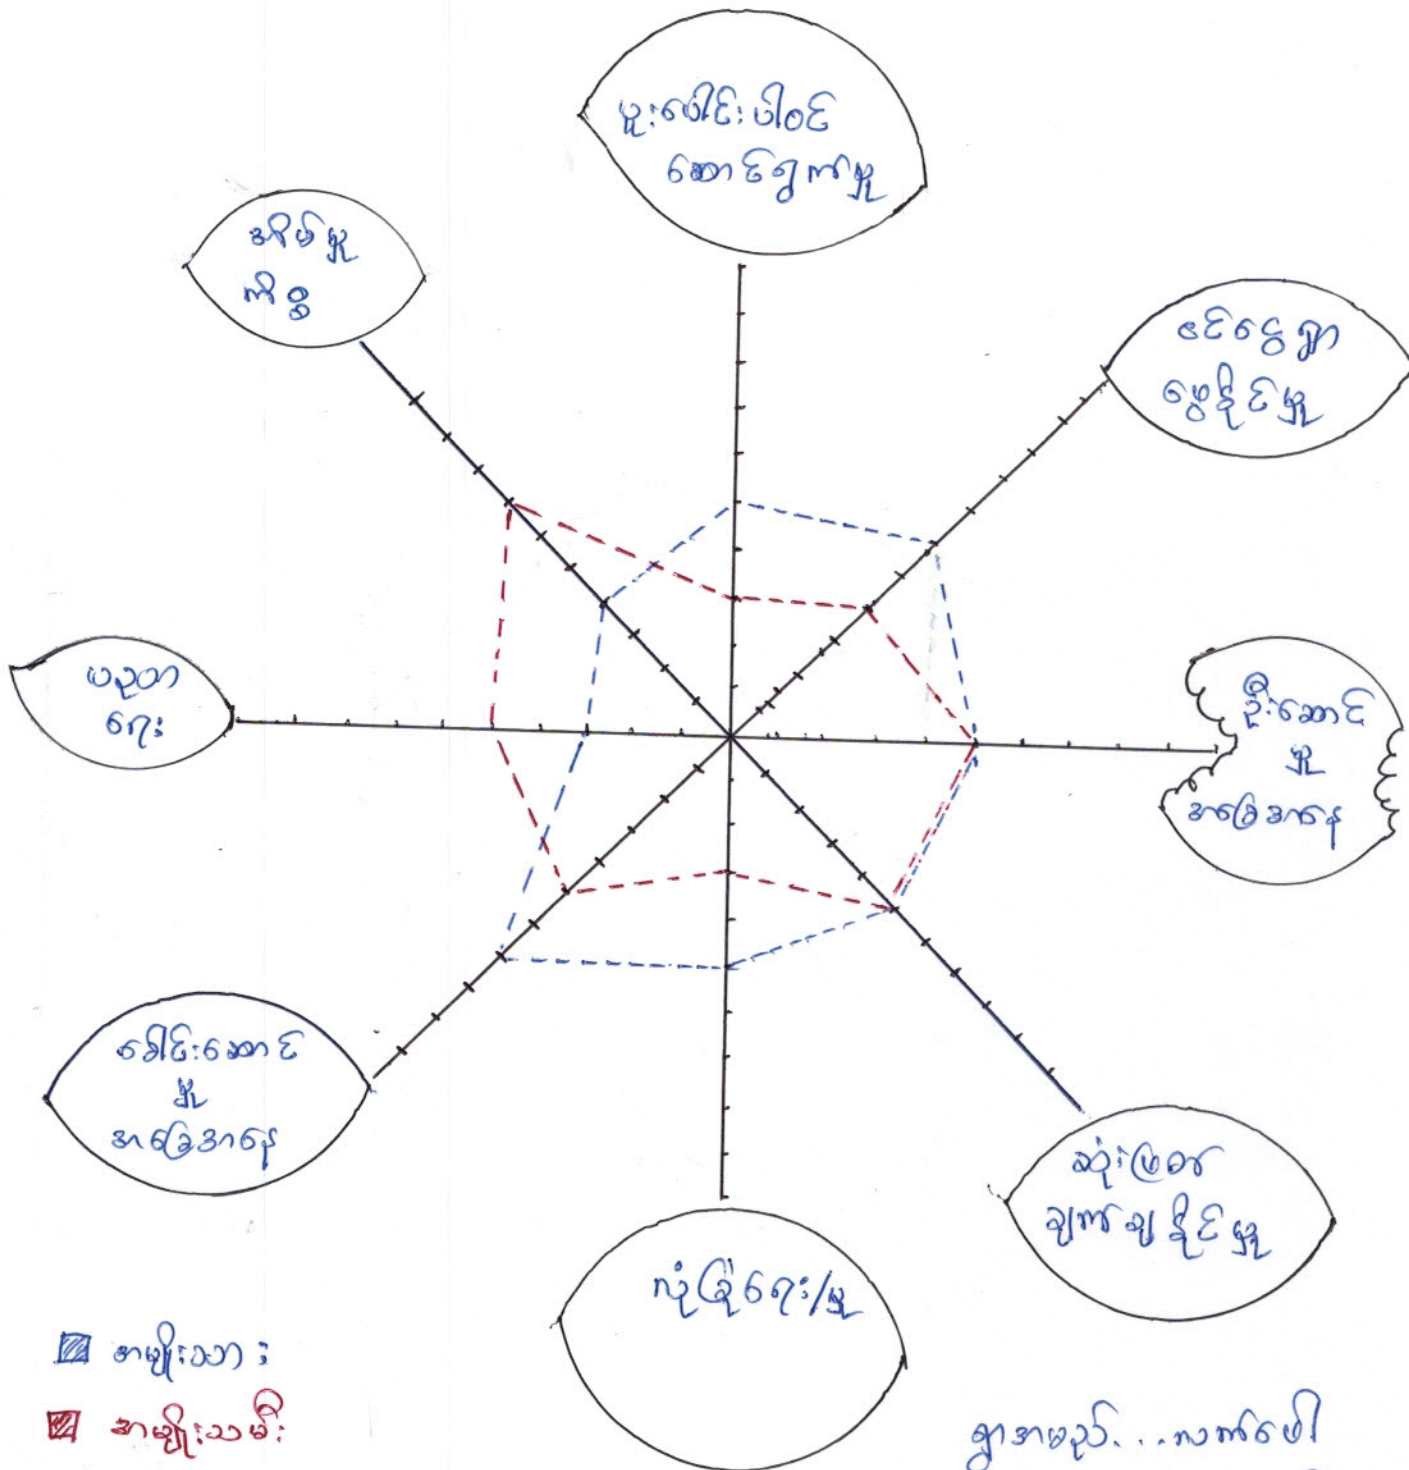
ပူးပေါင်းပါဝင်ဆောင်ရွက်မှု

အသိပညာ ကိစ္စ

ငွေကြေးရှာဖွေနိုင်မှု

ပညာရေး

မြေပိုင်ဆိုင်မှု အခြေအနေ

အိမ်ပိုင်ဆိုင်မှု အခြေအနေ

ဆုံးဖြတ်ချက်ချနိုင်မှု

ကျန်းမာရေး/မှု

▨ အမျိုးသား

▨ အမျိုးသမီး

ရွာအမည်...သက်ဝေါ